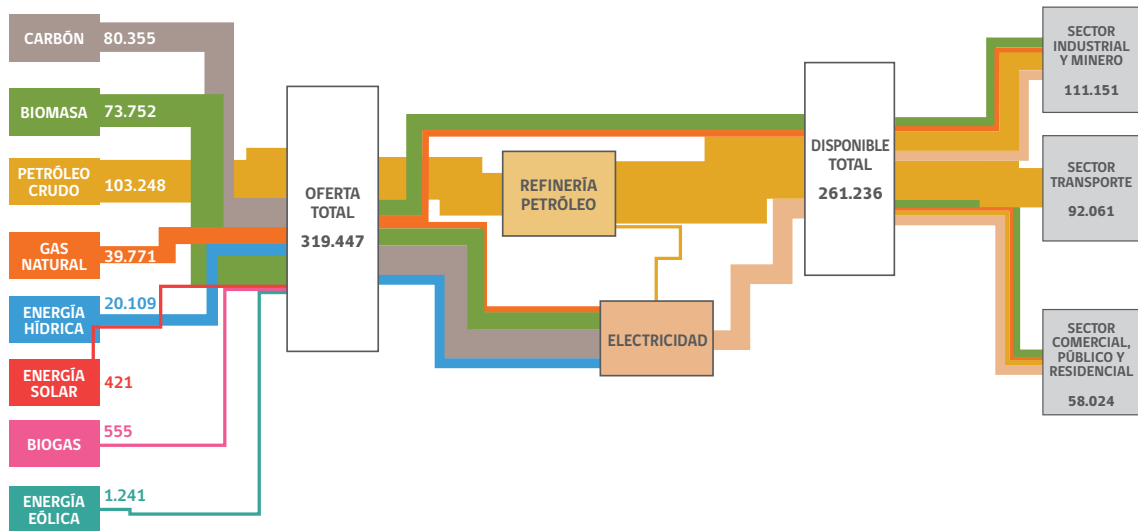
CARBÓN 80.355

BIOMASA 73.752

PETRÓLEO CRUDO 103.248

GAS NATURAL 39.771

ENERGÍA HÍDRICA 20.109

ENERGÍA SOLAR 421

BIOGAS 555

ENERGÍA EÓLICA 1.241

OFERTA TOTAL 319.447

REFINERÍA PETRÓLEO

ELECTRICIDAD

DISPONIBLE TOTAL 261.236

SECTOR INDUSTRIAL Y MINERO 111.151

SECTOR TRANSPORTE 92.061

SECTOR COMERCIAL, PÚBLICO Y RESIDENCIAL 58.024